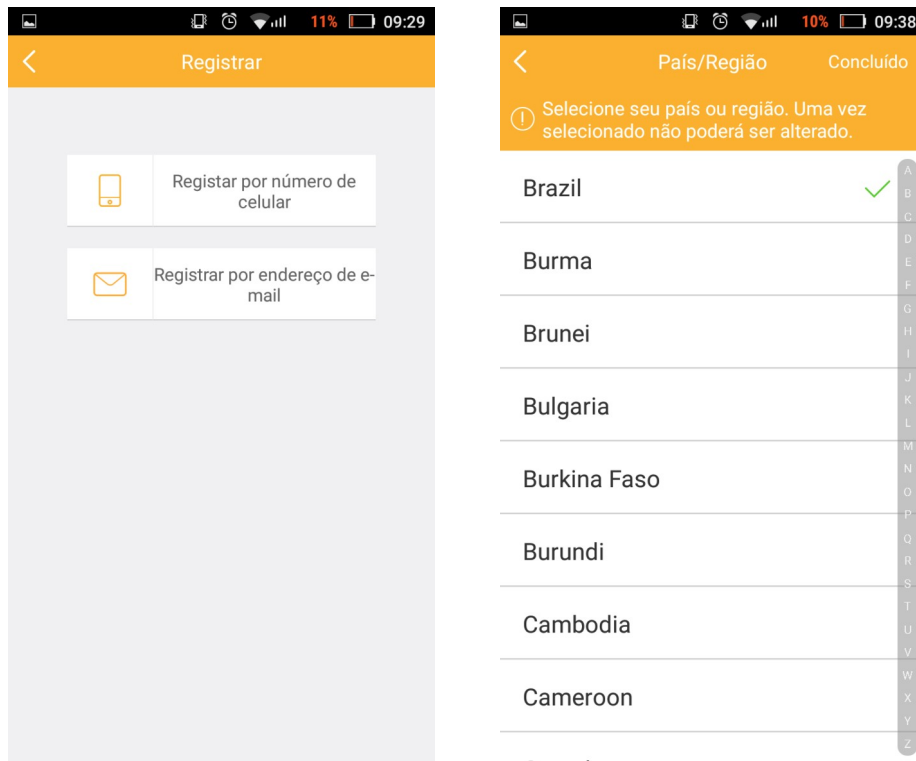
11% 09:29

Registrar

Registar por número de celular

Registrar por endereço de e-mail

10% 09:38

País/Região

Concluído

Selecione seu país ou região. Uma vez selecionado não poderá ser alterado.

Brazil

Burma

Brunei

Bulgaria

Burkina Faso

Burundi

Cambodia

Cameroon

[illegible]

A
B
C
D
E
F
G
H
I
J
K
L
M
N
O
P
Q
R
S
T
U
V
W
X
Y
Z